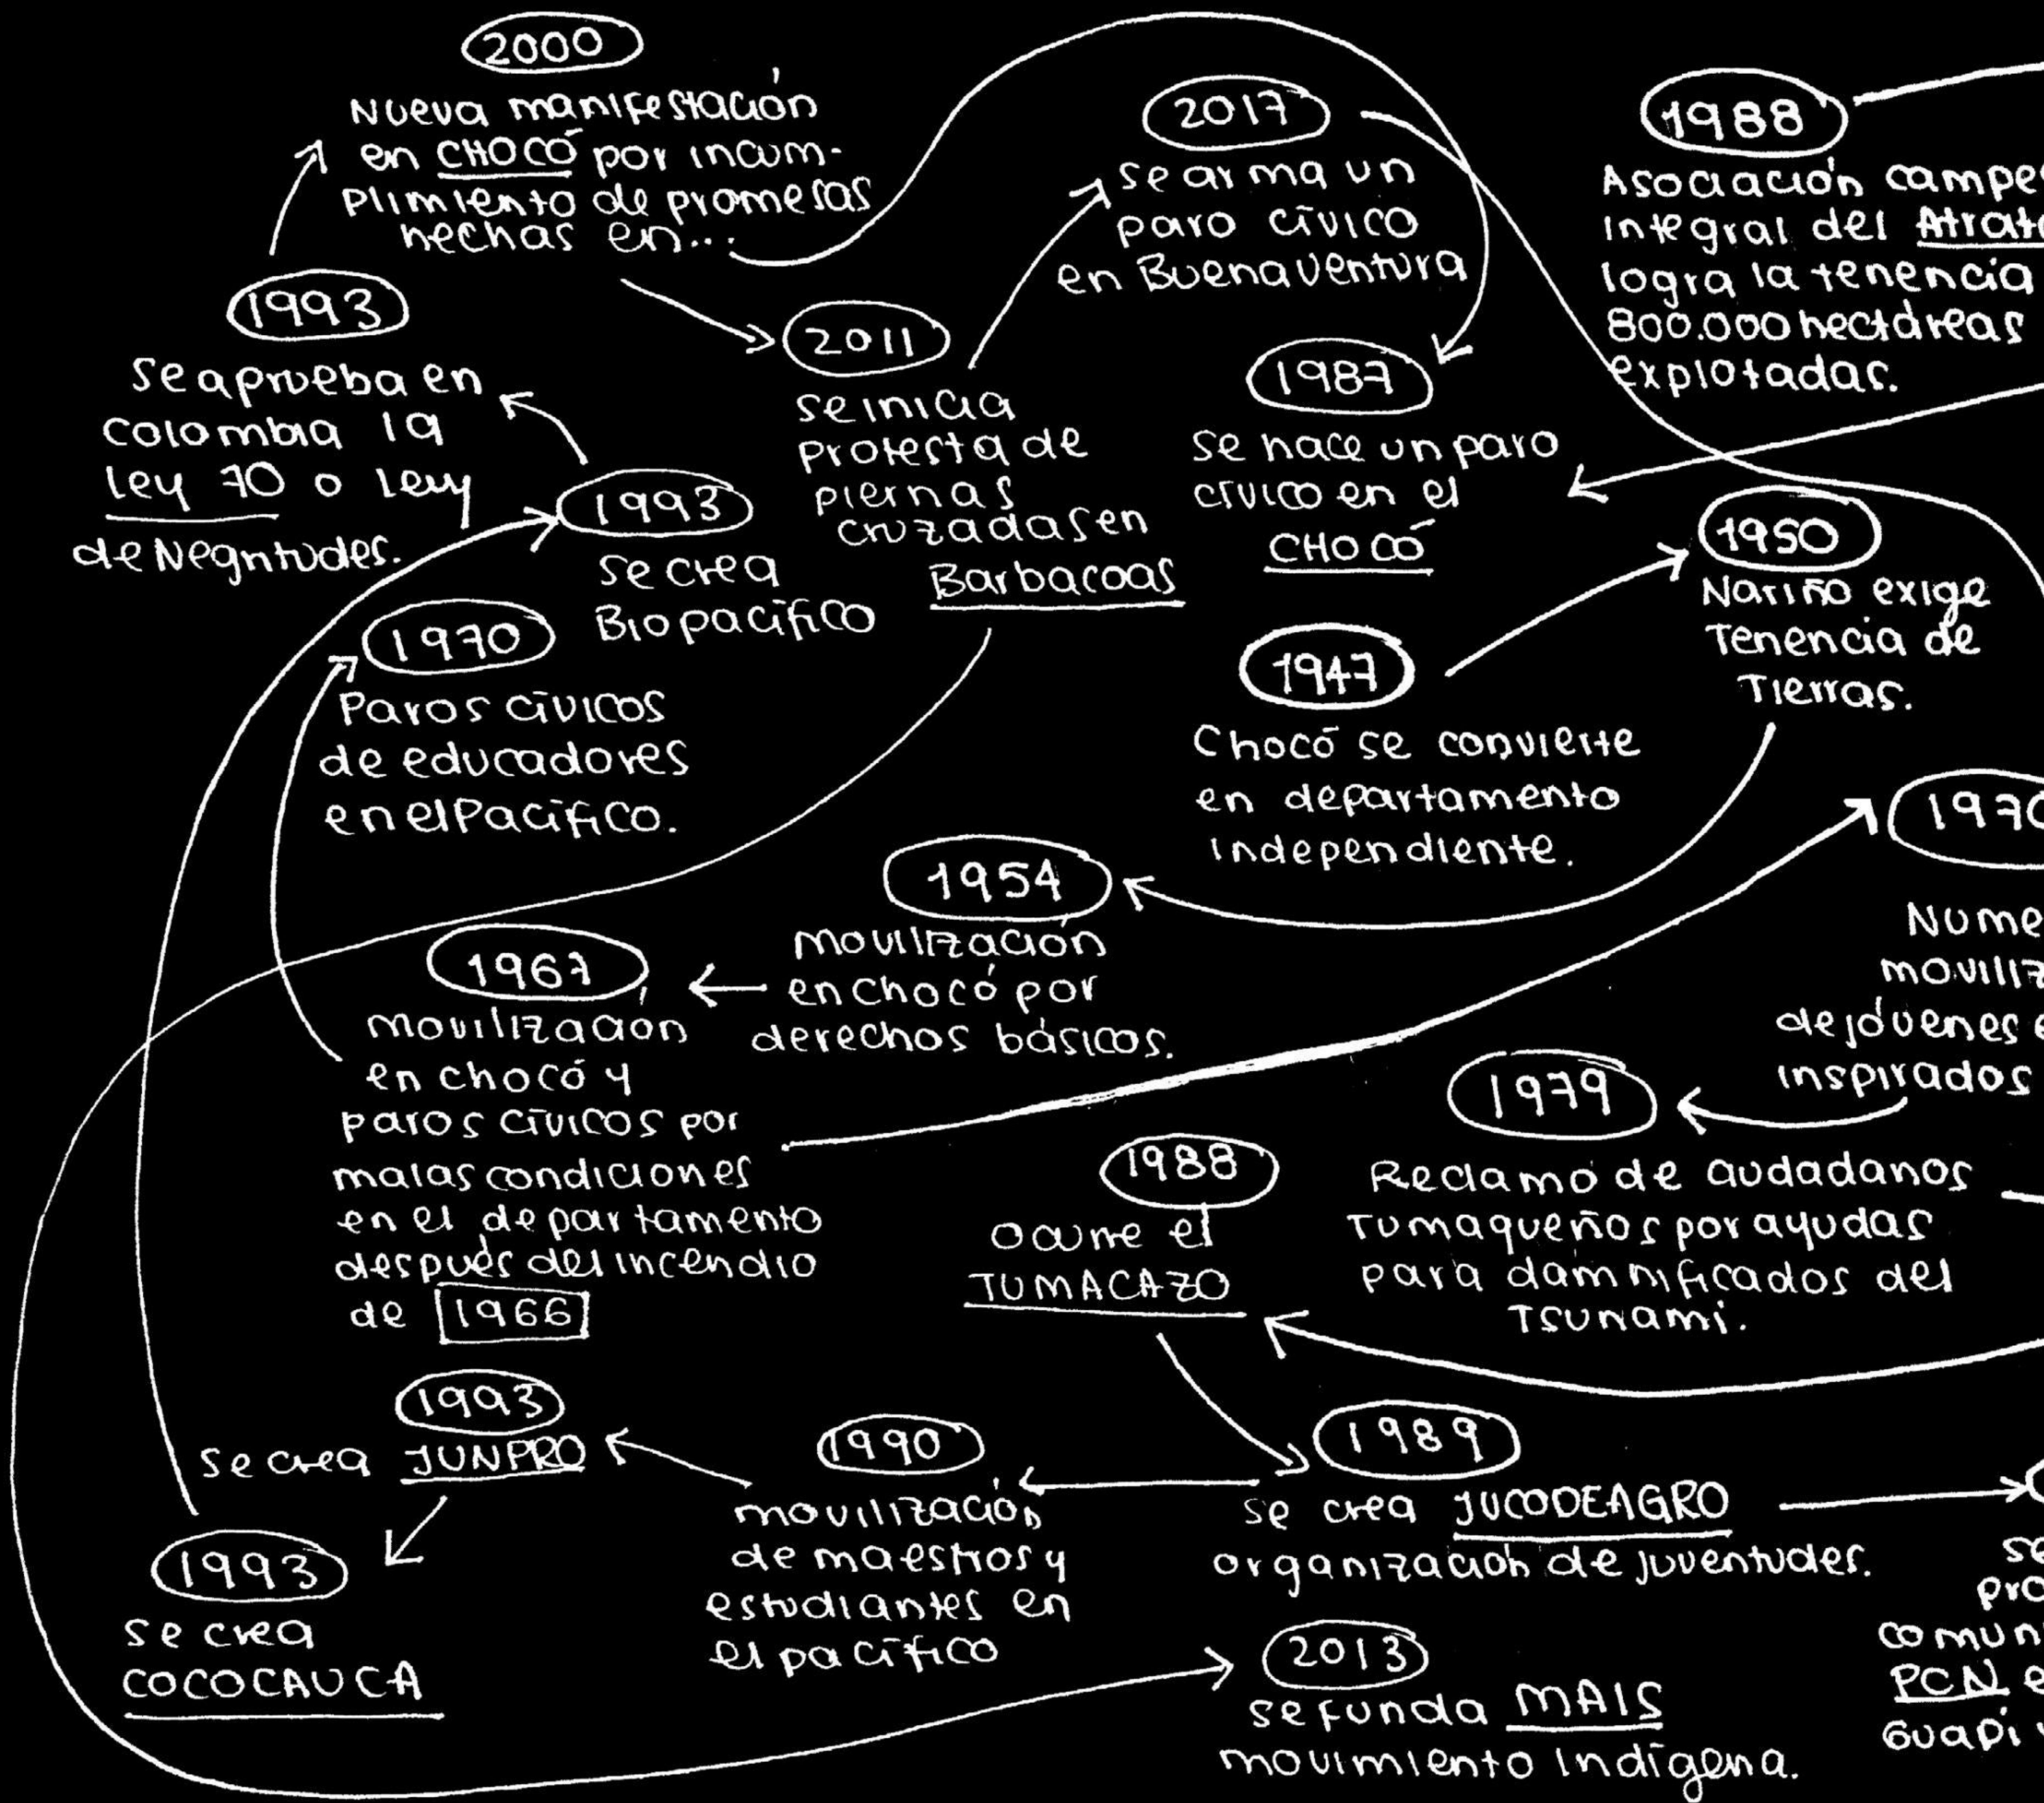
2000
Nueva manifestación en CHOCÓ por incumplimiento de promesas hechas en...

2017
Se arma un paro cívico en Buenaventura

1988
Asociación campe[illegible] integral del Atrat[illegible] logra la tenencia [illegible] 800.000 hectáreas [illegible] explotadas.

1993
Se aprueba en Colombia la ley 70 o ley de Negritudes.

2011
Se inicia protesta de piernas cruzadas en Barbacoas

1987
Se hace un paro cívico en el CHOCÓ

1993
Se crea Biopacifico

1950
Nariño exige Tenencia de Tierras.

1970
Paros cívicos de educadores en el Pacifico.

1947
Chocó se convierte en departamento independiente.

197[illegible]
Nume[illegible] moviliz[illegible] de jóvenes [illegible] inspirados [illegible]

1954
movilización en Chocó por derechos básicos.

1967
movilización en chocó y paros cívicos por malas condiciones en el departamento después del incendio de 1966

1979
Reclamo de ciudadanos Tumaqueños por ayudas para damnificados del Tsunami.

1988
Ocurre el TUMACAZO

1993
se crea JUNPRO

1990
movilización de maestros y estudiantes en el pacifico

1989
Se crea JUCODEAGRO organización de juventudes.

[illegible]
se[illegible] pro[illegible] comun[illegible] PCN e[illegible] Guapi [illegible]

1993
se crea COCOCAUCA

2013
se funda MAIS movimiento Indígena.